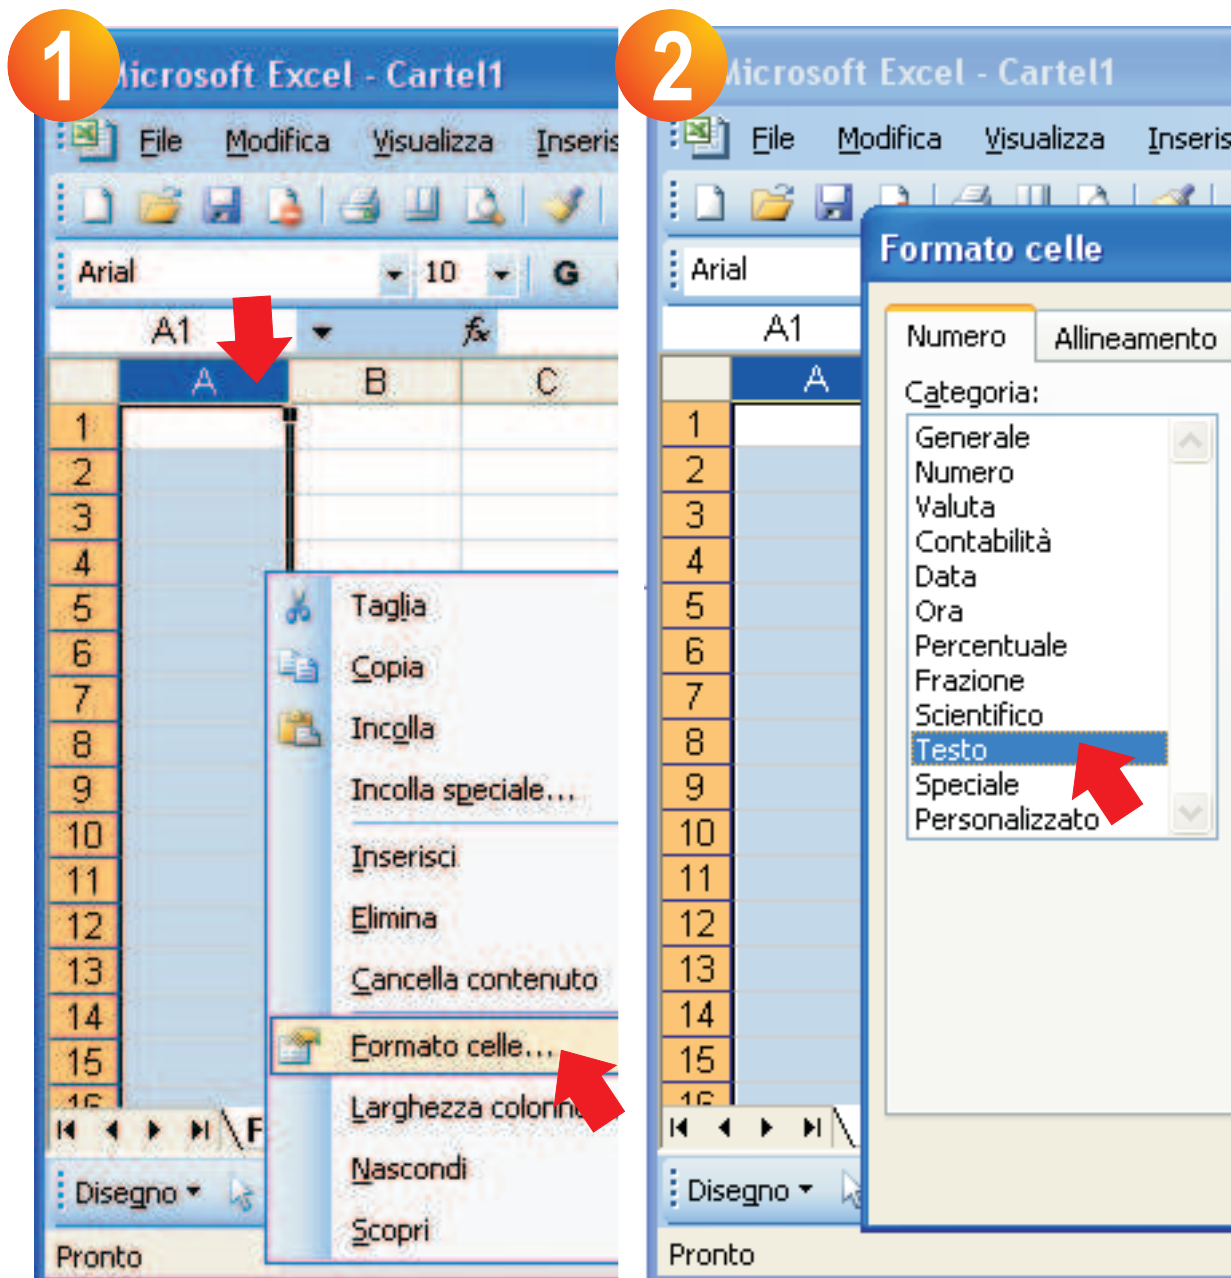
1

licrosoft Excel - Cartel1

File Modifica Visualizza Inseris

Arial 10 G

A1 $f_x$

A B C

1
2
3
4
5
6
7
8
9
10
11
12
13
14
15

Taglia
Copia
Incolla
Incolla speciale...
Inserisci
Elimina
Cancella contenuto
Formato celle...
Larghezza colonn
Nascondi
Scopri

Disegno

Pronto

2

licrosoft Excel - Cartel1

File Modifica Visualizza Inseris

Arial

A1

A

1
2
3
4
5
6
7
8
9
10
11
12
13
14
15

Formato celle

Numero Allineamento

Categoria:

Generale
Numero
Valuta
Contabilità
Data
Ora
Percentuale
Frazione
Scientifico
Testo
Speciale
Personalizzato

Disegno

Pronto